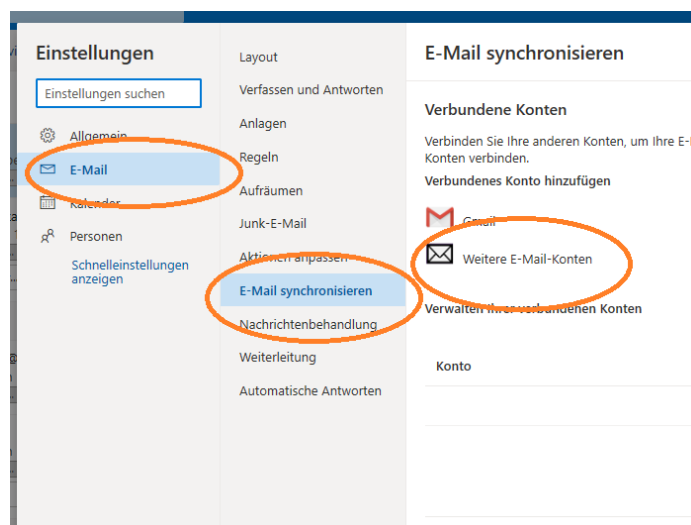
Einstellungen

Einstellungen suchen

Allgemein

E-Mail

Kalender

Personen

Schnelleinstellungen anzeigen

Layout

Verfassen und Antworten

Anlagen

Regeln

Aufräumen

Junk-E-Mail

Aktionen anpassen

E-Mail synchronisieren

Nachrichtenbehandlung

Weiterleitung

Automatische Antworten

E-Mail synchronisieren

Verbundene Konten

Verbinden Sie Ihre anderen Konten, um Ihre E-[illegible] Konten verbinden.

Verbundenes Konto hinzufügen

Gmail

Weitere E-Mail-Konten

Verwalten Ihrer verbundenen Konten

Konto